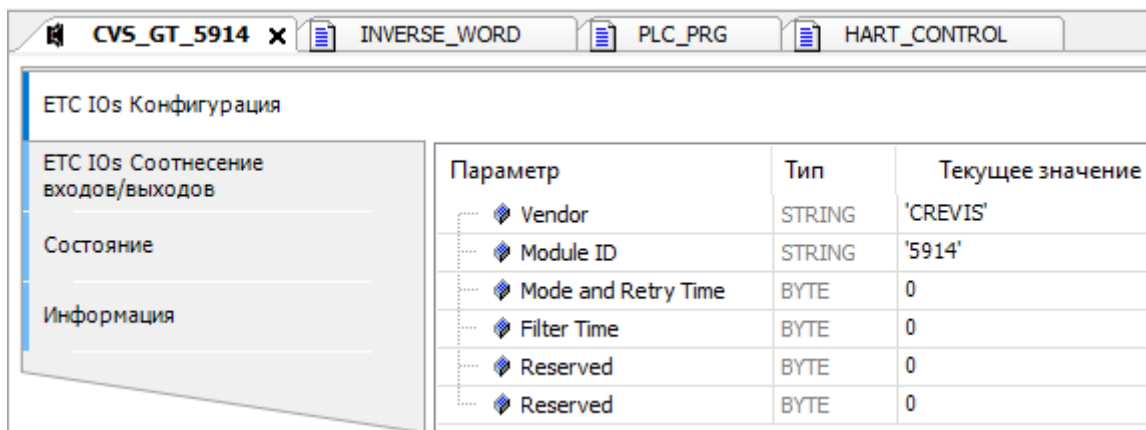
CVS_GT_5914 ✕ INVERSE_WORD PLC_PRG HART_CONTROL

ETC IOs Конфигурация

ETC IOs Соотнесение входов/выходов

Состояние

Информация

| Параметр | Тип | Текущее значение |
|---|---|---|
| Vendor | STRING | 'CREVIS' |
| Module ID | STRING | '5914' |
| Mode and Retry Time | BYTE | 0 |
| Filter Time | BYTE | 0 |
| Reserved | BYTE | 0 |
| Reserved | BYTE | 0 |